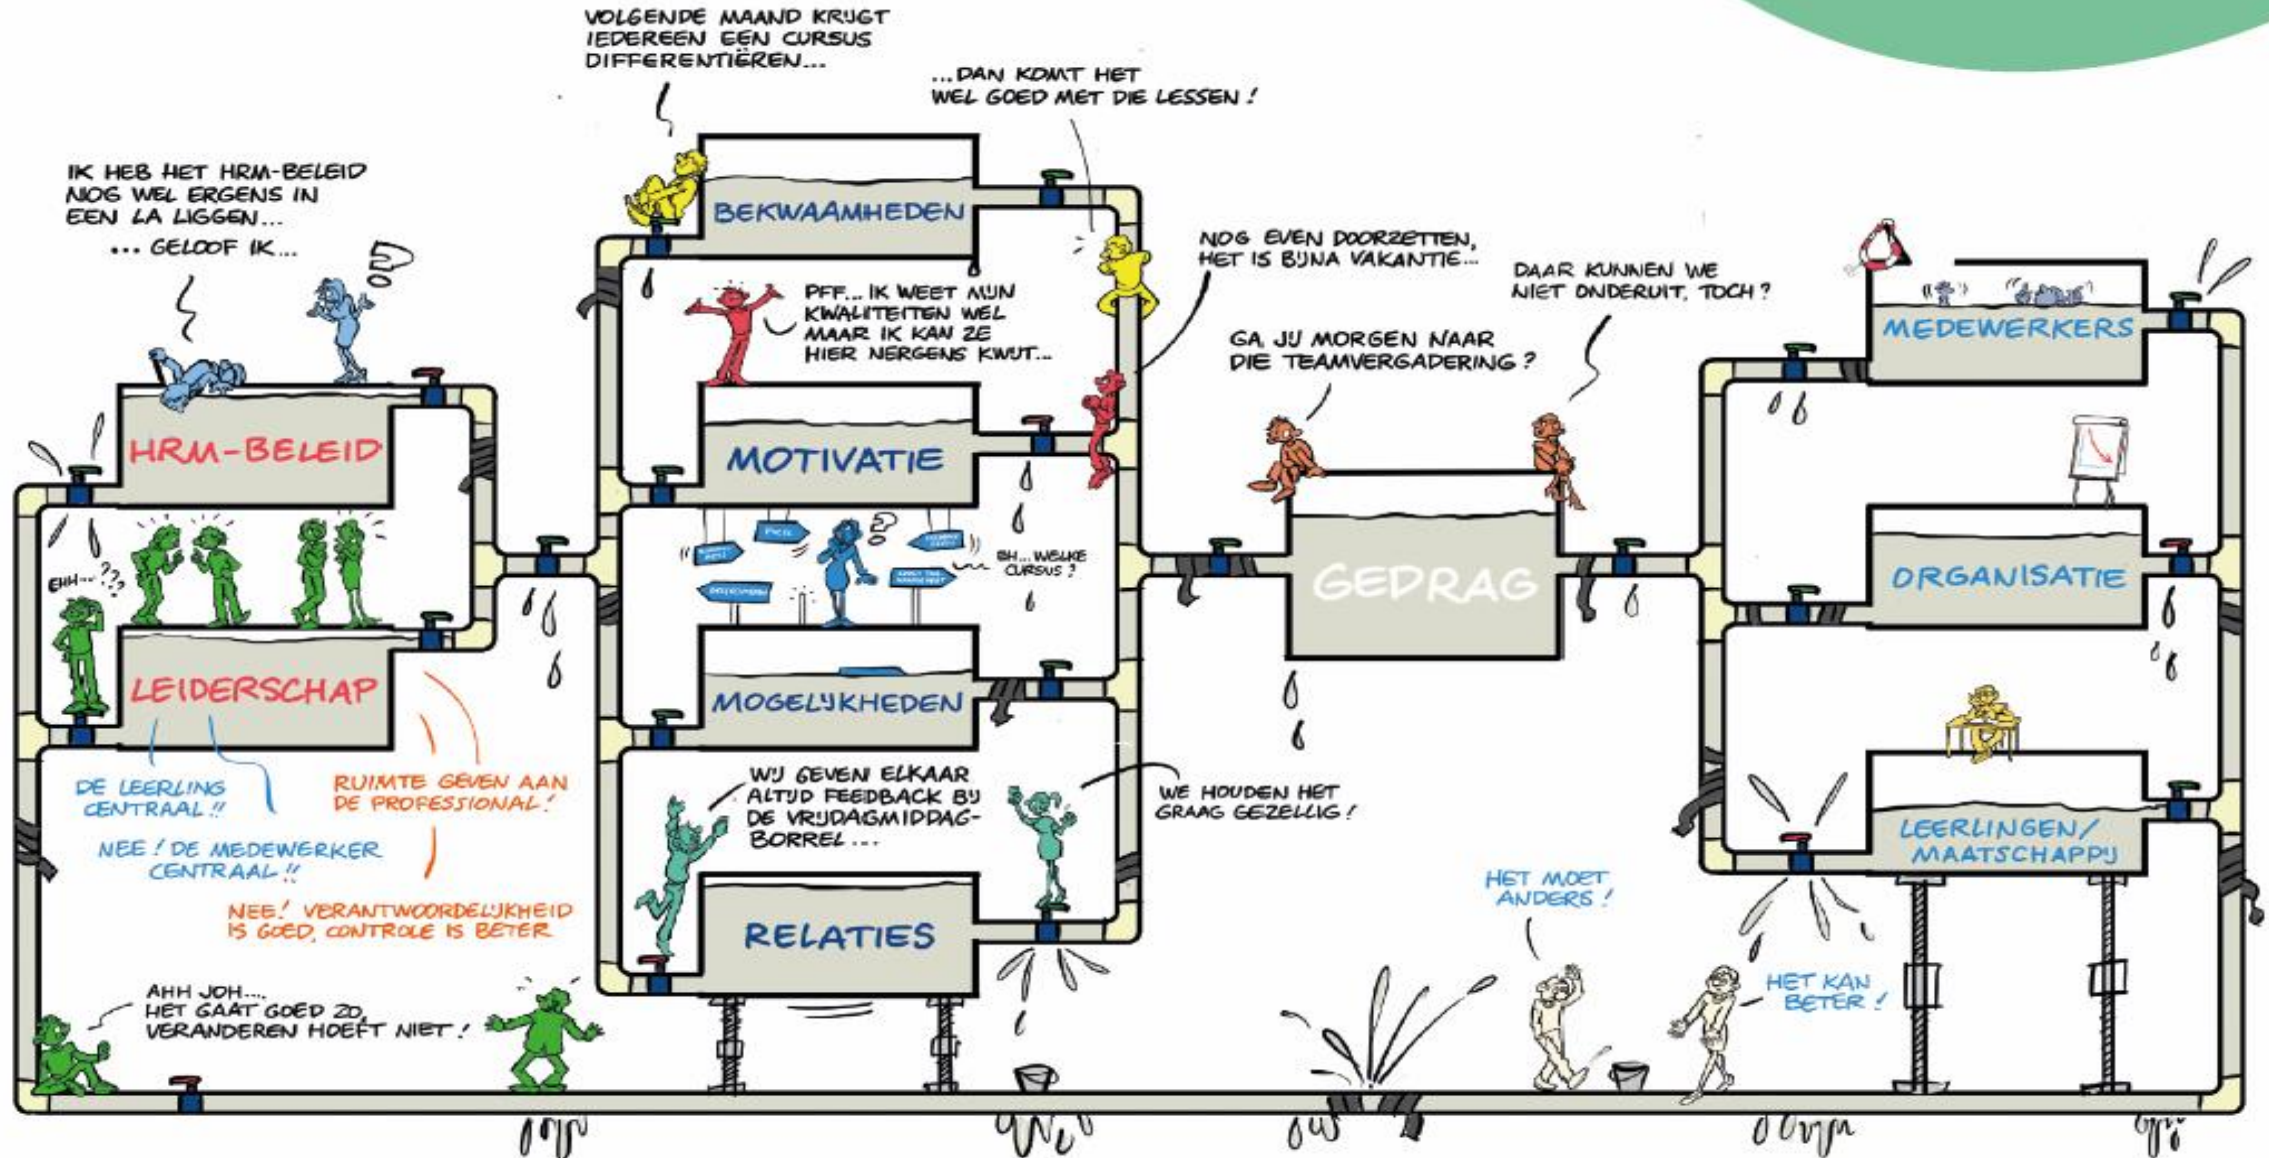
VOLGENDE MAAND KRIJGT IEDEREEN EEN CURSUS DIFFERENTIËREN...

...DAN KOMT HET WEL GOED MET DIE LESSEN!

IK HEB HET HRM-BELEID NOG WEL ERGENS IN EEN LA LIGGEN... ...GELOOF IK...

BEKWAAMHEDEN

NOG EVEN DOORZETTEN, HET IS BIJNA VAKANTIE...

DAAR KUNNEN WE NIET ONDERUIT, TOCH?

MEDEWERKERS

PFF... IK WEET MIJN KWALITEITEN WEL MAAR IK KAN ZE HIER NERGENS KWIJT...

GA JIJ MORGEN NAAR DIE TEAMVERGADERING?

HRM-BELEID

MOTIVATIE

EHH...??

EH... WELKE CURSUS?

GEDRAG

ORGANISATIE

LEIDERSCHAP

MOGELIJKHEDEN

DE LEERLING CENTRAAL!!

RUIMTE GEVEN AAN DE PROFESSIONAL!

WIJ GEVEN ELKAAR ALTIJD FEEDBACK BIJ DE VRIJDAGMIDDAG-BORREL...

WE HOUDEN HET GRAAG GEZELLIG!

LEERLINGEN/ MAATSCHAPPIJ

NEE! DE MEDEWERKER CENTRAAL!!

HET MOET ANDERS!

NEE! VERANTWOORDELIJKHEID IS GOED, CONTROLE IS BETER

RELATIES

AHH JOH... HET GAAT GOED ZO, VERANDEREN HOEFT NIET!

HET KAN BETER!